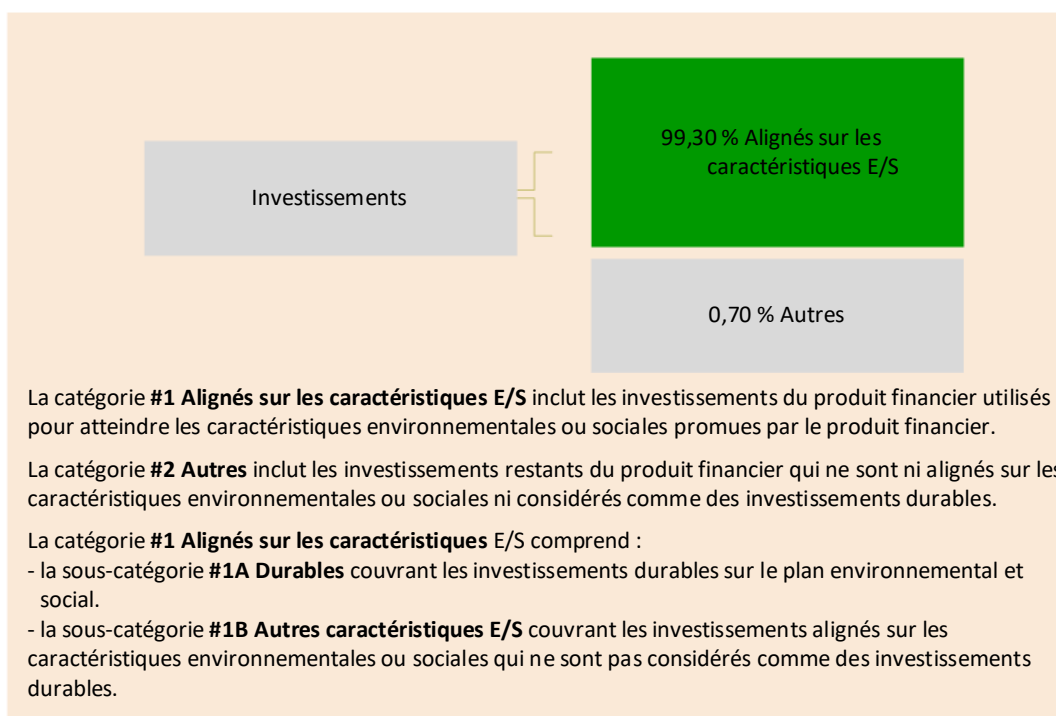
Investissements

99,30 % Alignés sur les caractéristiques E/S

0,70 % Autres

La catégorie **#1 Alignés sur les caractéristiques E/S** inclut les investissements du produit financier utilisés pour atteindre les caractéristiques environnementales ou sociales promues par le produit financier.

La catégorie **#2 Autres** inclut les investissements restants du produit financier qui ne sont ni alignés sur les caractéristiques environnementales ou sociales ni considérés comme des investissements durables.

La catégorie **#1 Alignés sur les caractéristiques** E/S comprend :
- la sous-catégorie **#1A Durables** couvrant les investissements durables sur le plan environnemental et social.
- la sous-catégorie **#1B Autres caractéristiques E/S** couvrant les investissements alignés sur les caractéristiques environnementales ou sociales qui ne sont pas considérés comme des investissements durables.